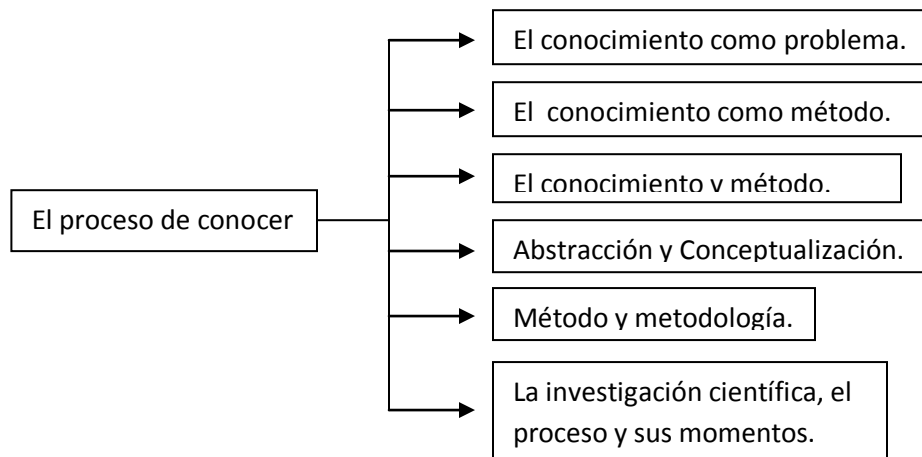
El proceso de conocer

El conocimiento como problema.

El conocimiento como método.

El conocimiento y método.

Abstracción y Conceptualización.

Método y metodología.

La investigación científica, el proceso y sus momentos.